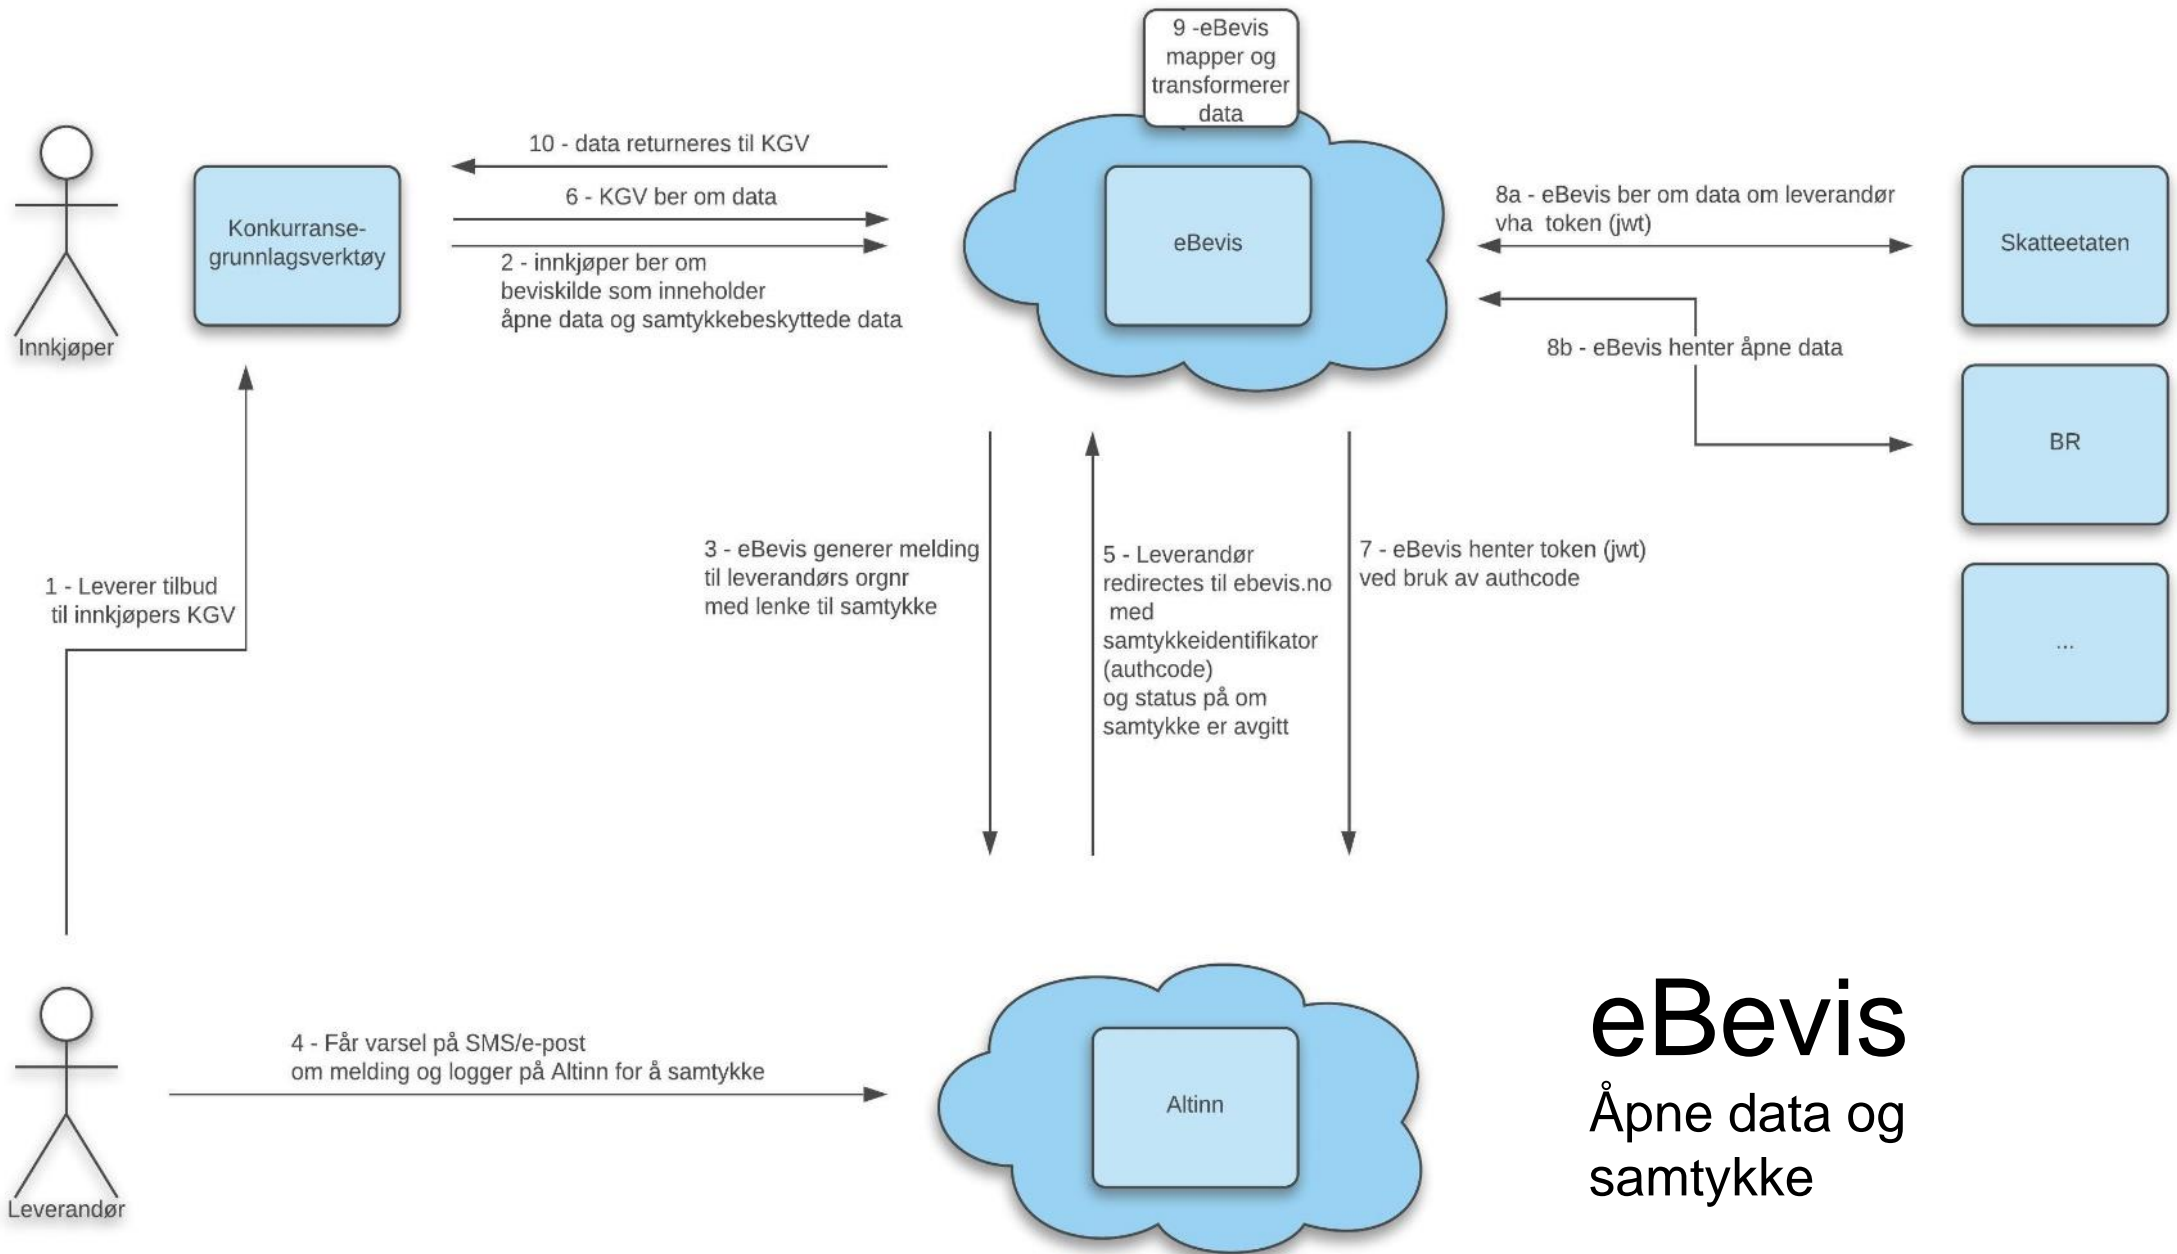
9 -eBevis mapper og transformerer data

10 - data returneres til KGV

6 - KGV ber om data

2 - innkjøper ber om beviskilde som inneholder åpne data og samtykkebeskyttede data

Innkjøper

Konkurranse-grunnlagsverktøy

eBevis

8a - eBevis ber om data om leverandør vha token (jwt)

Skatteetaten

8b - eBevis henter åpne data

BR

...

1 - Leverer tilbud til innkjøpers KGV

3 - eBevis generer melding til leverandørs orgnr med lenke til samtykke

5 - Leverandør redirectes til ebevis.no med samtykkeidentifikator (authcode) og status på om samtykke er avgitt

7 - eBevis henter token (jwt) ved bruk av authcode

Leverandør

4 - Får varsel på SMS/e-post om melding og logger på Altinn for å samtykke

Altinn

eBevis
Åpne data og samtykke